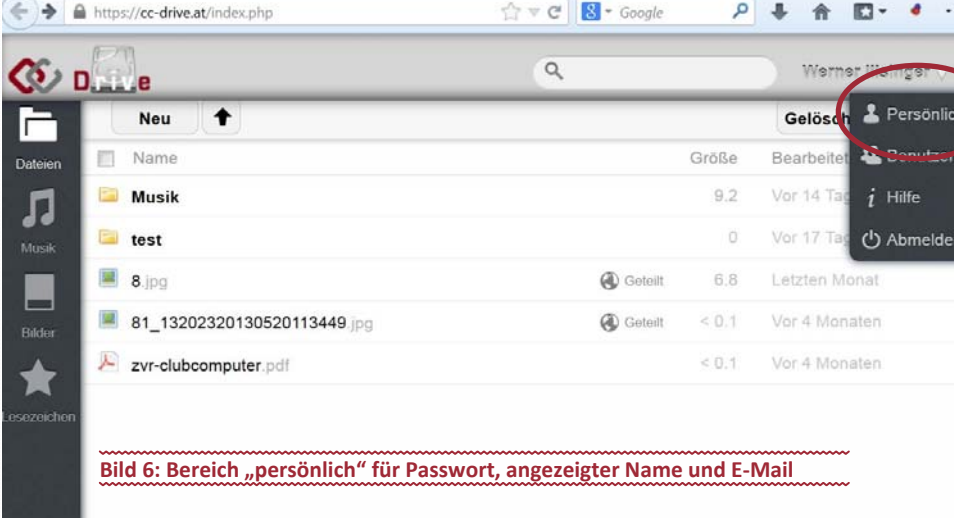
https://cc-drive.at/index.php

Google

Drive

Werner Illsinger

Neu

Gelösch

Persönlic

Benutzer

Hilfe

Abmelde

Dateien

Musik

Bilder

Lesezeichen

| | Name | | Größe | Bearbeitet |
|---|---|---|---|---|
| | Musik | | 9.2 | Vor 14 Tag |
| | test | | 0 | Vor 17 Tag |
| | 8.jpg | Geteilt | 6.8 | Letzten Monat |
| | 81_13202320130520113449.jpg | Geteilt | < 0.1 | Vor 4 Monaten |
| | zvr-clubcomputer.pdf | | < 0.1 | Vor 4 Monaten |

Bild 6: Bereich „persönlich" für Passwort, angezeigter Name und E-Mail